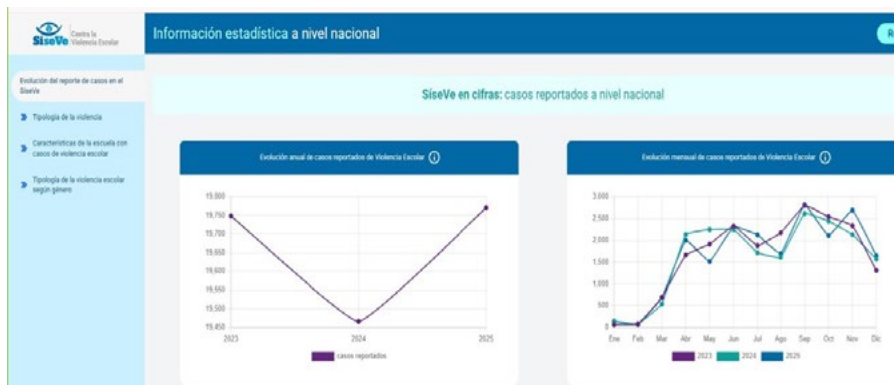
SiseVe Contra la Violencia Escolar

Información estadística a nivel nacional

R

Evolución del reporte de casos en el SiseVe

Tipología de la violencia

Características de la escuela con casos de violencia escolar

Tipología de la violencia escolar según género

SiseVe en cifras: casos reportados a nivel nacional

Evolución anual de casos reportados de Violencia Escolar

19,800
19,750
19,700
19,650
19,600
19,550
19,500
19,450

2023 2024 2025

casos reportados

Evolución mensual de casos reportados de Violencia Escolar

3,000
2,500
2,000
1,500
1,000
500
0

Ene Feb Mar Abr May Jun Jul Ago Sep Oct Nov Dic

2023 2024 2025